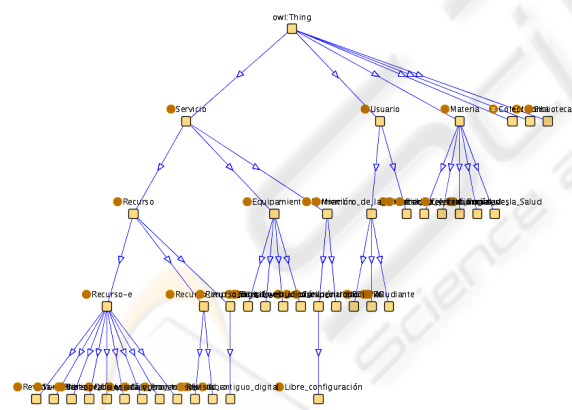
owl:Thing

Servicio

Usuario

Materia

Colecció

Biblioteca

Recurso

Equipamient

Miembro_de_la

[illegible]

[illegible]

desla_Salud

Recurso-e

Recu

Recurso_fi

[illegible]

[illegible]

Estudiante

Re

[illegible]

Ti

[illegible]

tiguo_digital

Libre_configuración